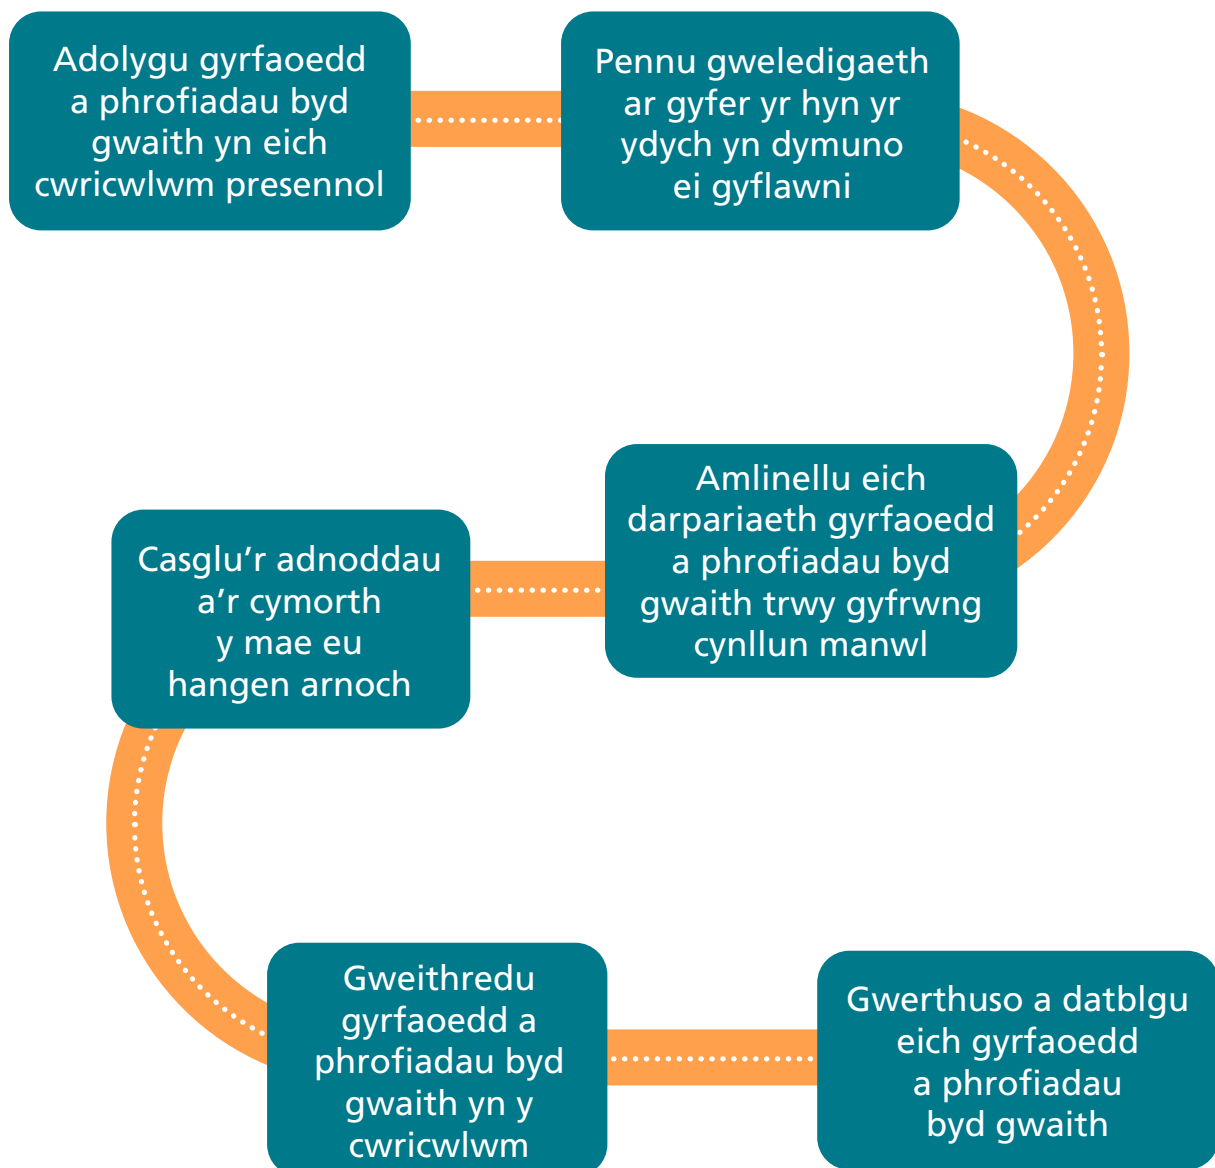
Adolygu gyrfaoedd a phrofiadau byd gwaith yn eich cwricwlwm presennol

Pennu gweledigaeth ar gyfer yr hyn yr ydych yn dymuno ei gyflawni

Amlinellu eich darpariaeth gyrfaoedd a phrofiadau byd gwaith trwy gyfrwng cynllun manwl

Casglu’r adnoddau a’r cymorth y mae eu hangen arnoch

Gweithredu gyrfaoedd a phrofiadau byd gwaith yn y cwricwlwm

Gwerthuso a datblgu eich gyrfaoedd a phrofiadau byd gwaith